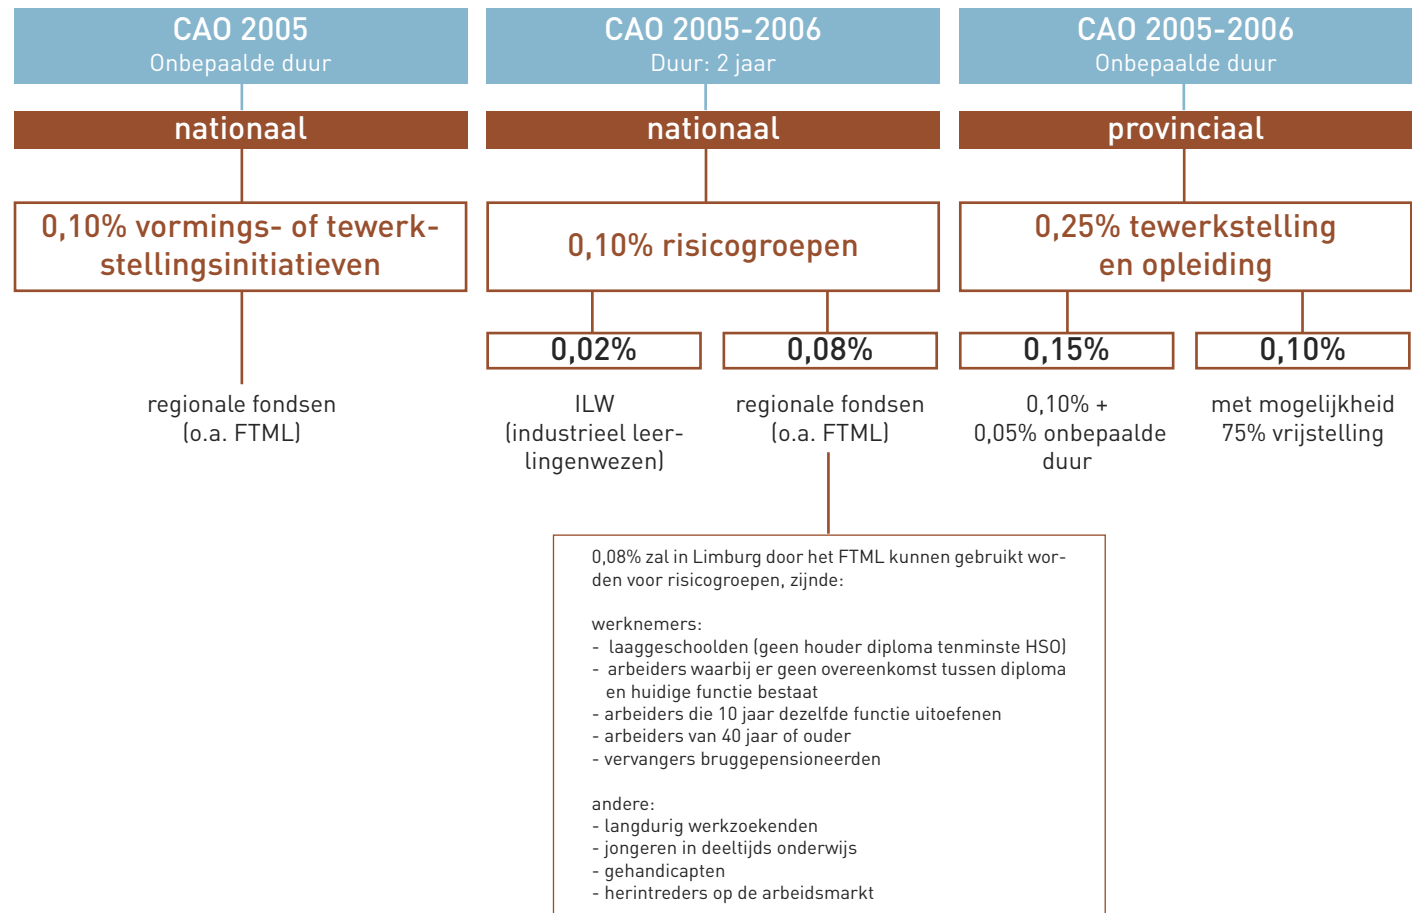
CAO 2005
Onbepaalde duur

nationaal

0,10% vormings- of tewerkstellingsinitiatieven

regionale fondsen
(o.a. FTML)

CAO 2005-2006
Duur: 2 jaar

nationaal

0,10% risicogroepen

0,02%

ILW
(industrieel leerlingenwezen)

0,08%

regionale fondsen
(o.a. FTML)

CAO 2005-2006
Onbepaalde duur

provinciaal

0,25% tewerkstelling en opleiding

0,15%

0,10% +
0,05% onbepaalde duur

0,10%

met mogelijkheid
75% vrijstelling

0,08% zal in Limburg door het FTML kunnen gebruikt worden voor risicogroepen, zijnde:

werknemers:
- laaggeschoolden (geen houder diploma tenminste HSO)
- arbeiders waarbij er geen overeenkomst tussen diploma en huidige functie bestaat
- arbeiders die 10 jaar dezelfde functie uitoefenen
- arbeiders van 40 jaar of ouder
- vervangers bruggepensioneerden

andere:
- langdurig werkzoekenden
- jongeren in deeltijds onderwijs
- gehandicapten
- herintreders op de arbeidsmarkt